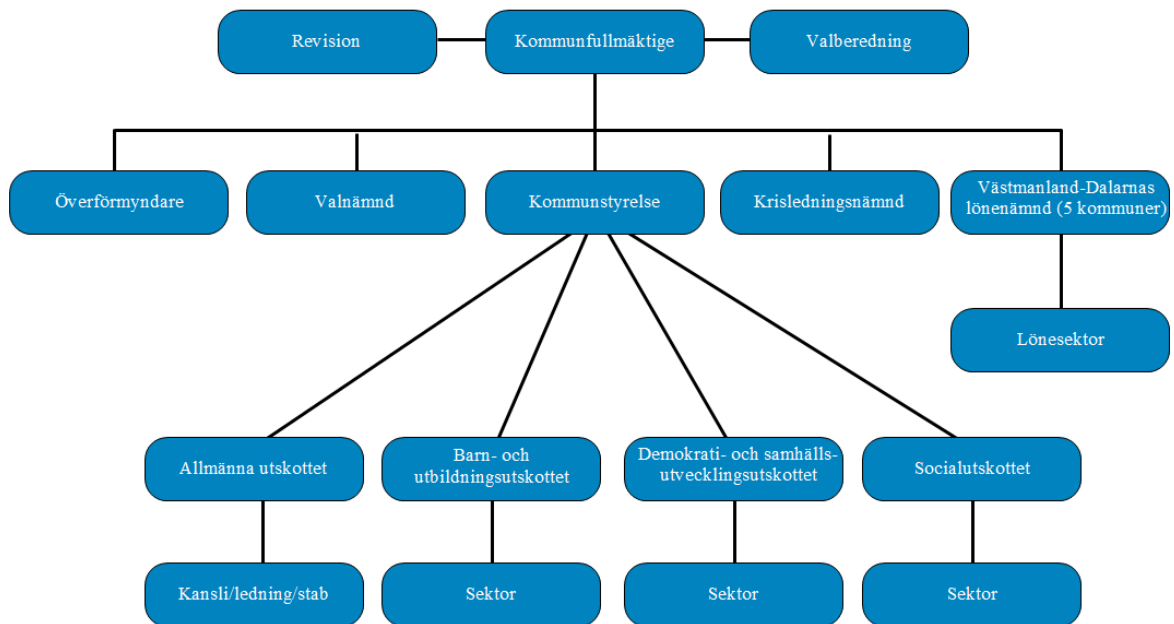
Revision

Kommunfullmäktige

Valberedning

Överförmyndare

Valnämnd

Kommunstyrelse

Krisledningsnämnd

Västmanland-Dalarnas lönenämnd (5 kommuner)

Lönesektor

Allmänna utskottet

Barn- och utbildningsutskottet

Demokrati- och samhällsutvecklingsutskottet

Socialutskottet

Kansli/ledning/stab

Sektor

Sektor

Sektor